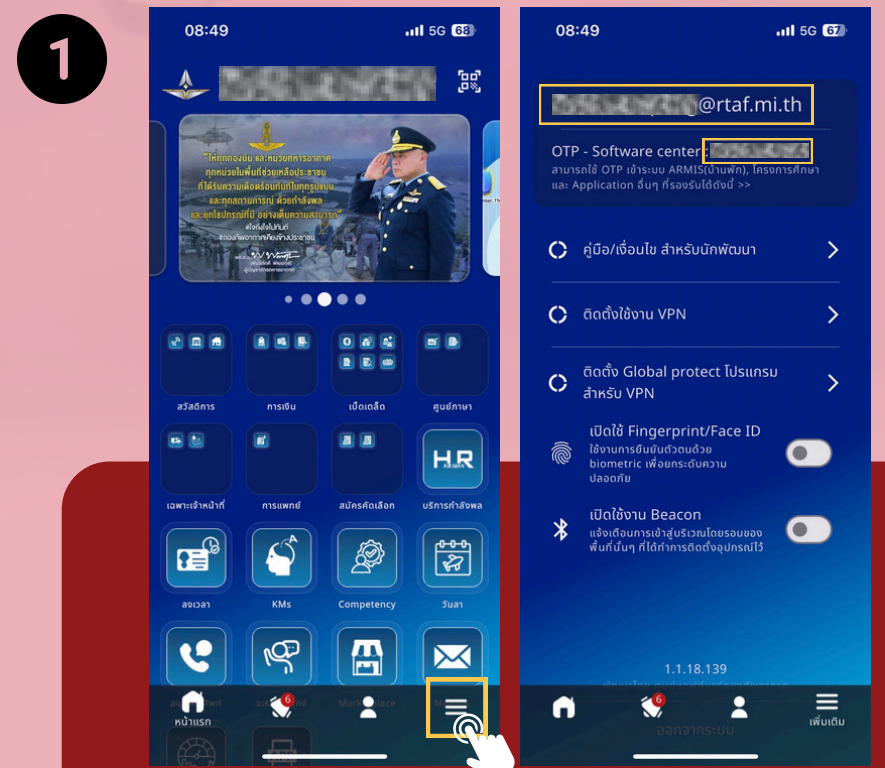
1

08:49 5G 68

"ให้ทุกกองบิน และหน่วยทหารอากาศ ทุกหน่วยในพื้นที่ช่วยเหลือประชาชน ที่ได้รับความเดือดร้อนทันทีในทุกรูปแบบ และทุกสถานการณ์ ด้วยกำลังพล และยุทโธปกรณ์ที่มี อย่างเต็มความสามารถ"

สวัสดิการ
การเงิน
เบ็ดเตล็ด
ศูนย์ภาษา
เฉพาะเจ้าหน้าที่
การแพทย์
สมัครคัดเลือก
บริการกำลังพล
ลงเวลา
KMs
Competency
วันลา
หน้าแรก
6

08:49 5G 67

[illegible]@rtaf.mi.th

OTP - Software center : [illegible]
สามารถใช้ OTP เข้าระบบ ARMIS(บ้านพัก), โครงการศึกษา และ Application อื่นๆ ที่รองรับได้ดังนี้ >>

คู่มือ/เงื่อนไข สำหรับนักพัฒนา

ติดตั้งใช้งาน VPN

ติดตั้ง Global protect โปรแกรม สำหรับ VPN

เปิดใช้ Fingerprint/Face ID
ใช้งานการยืนยันตัวตนด้วย biometric เพื่อยกระดับความปลอดภัย

เปิดใช้งาน Beacon
แจ้งเตือนการเข้าสู่บริเวณโดยรอบของพื้นที่นั้นๆ ที่ได้ทำการติดตั้งอุปกรณ์ไว้

1.1.18.139

ออกจากระบบ

6
เพิ่มเติม